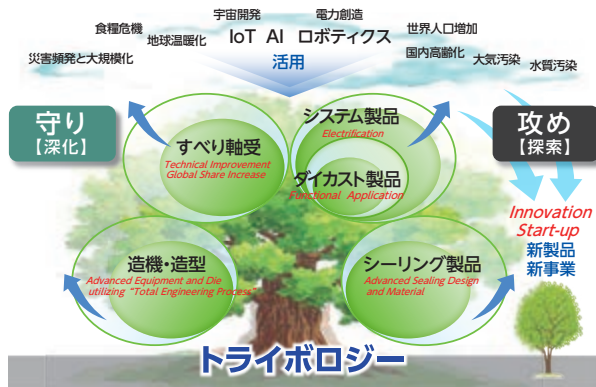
宇宙開発　電力創造
食糧危機　地球温暖化　IoT　AI　ロボティクス　世界人口増加
災害頻発と大規模化　国内高齢化　大気汚染　水質汚染
活用

守り
【深化】

攻め
【探索】

すべり軸受
Technical Improvement
Global Share Increase

システム製品
Electrification

ダイカスト製品
Functional Application

造機・造型
Advanced Equipment and Die utilizing "Total Engineering Process"

シーリング製品
Advanced Sealing Design and Material

Innovation
Start-up
新製品
新事業

トライボロジー